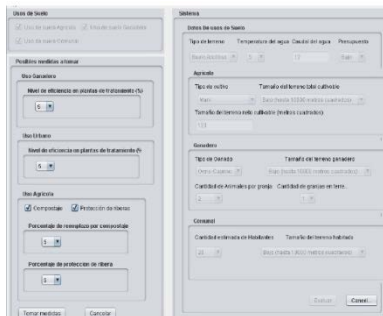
Usos de Suelo

Uso de suelo Agricola Uso de suelo Ganadero

Uso de suelo Humano

Posibles medidas a tomar

Uso Ganadero

Nivel de eficiencia en plantas de tratamiento (%)

6

Uso Urbano

Nivel de eficiencia en plantas de tratamiento (%)

5

Uso Agricola

Compostaje

Protección de riberas

Porcentaje de reemplazo por compostaje

5

Porcentaje de proteccion de ribera

5

Tomar medidas

Cancelar

Sistema

Datos Generales de Suelo

Tipo de terreno

Temperatura del agua

Caudal del agua

Precipitacion

Agricola

Tipo de cultivo

Tamaño del terreno total cultivable

Tamaño de terreno total cultivable (metros cuadrados)

Ganadero

Tipo de Ganado

Tamaño del terreno ganadero

Cantidad de Animales por granja

Cantidad de granjas en terre...

Consumo

Cantidad estimada de Habitantes

Tamaño del terreno habitado

Evaluar

Cancel